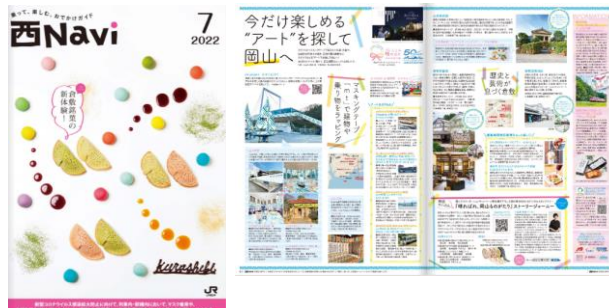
知って、楽しむ、おでかけガイド
西Navi
7
2022
倉敷銘菓の新体験!
Kurashiki
JR

今だけ楽しめる "アート"を探して 岡山へ
マスキングテープ "mt" で建物や乗り物をラッピング
歴史と芸術が息づく倉敷
「晴れの国」岡山を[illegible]